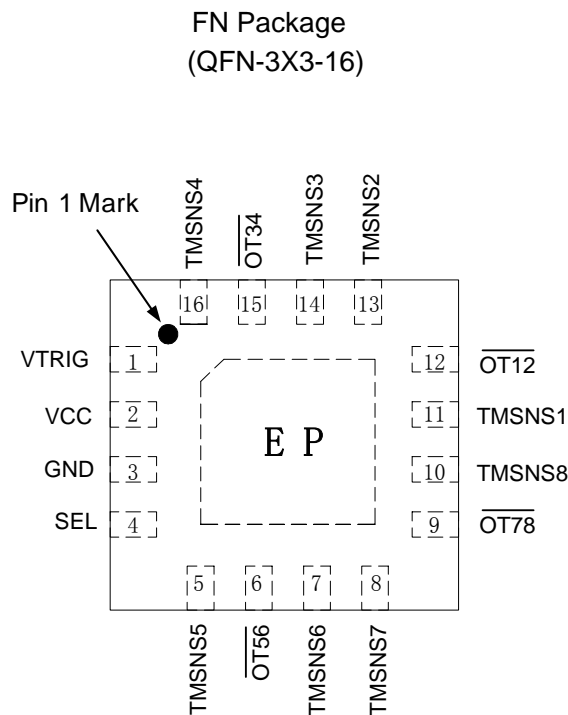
FN Package
(QFN-3X3-16)

Pin 1 Mark

TMSNS4
$\overline{\text{OT34}}$
TMSNS3
TMSNS2

16
15
14
13

VTRIG 1
VCC 2
GND 3
SEL 4

EP

12 $\overline{\text{OT12}}$
11 TMSNS1
10 TMSNS8
9 $\overline{\text{OT78}}$

5
6
7
8

TMSNS5
$\overline{\text{OT56}}$
TMSNS6
TMSNS7